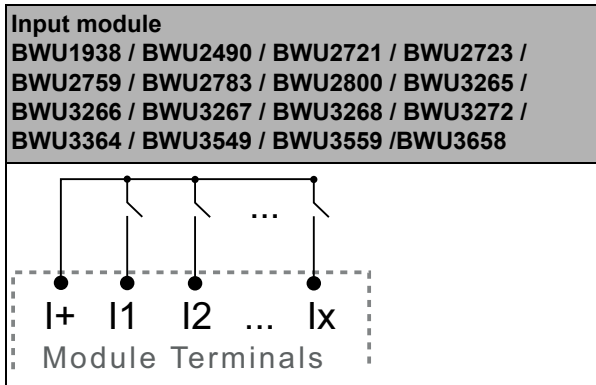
Input module
BWU1938 / BWU2490 / BWU2721 / BWU2723 / BWU2759 / BWU2783 / BWU2800 / BWU3265 / BWU3266 / BWU3267 / BWU3268 / BWU3272 / BWU3364 / BWU3549 / BWU3559 /BWU3658

...

I+ I1 I2 ... Ix
Module Terminals